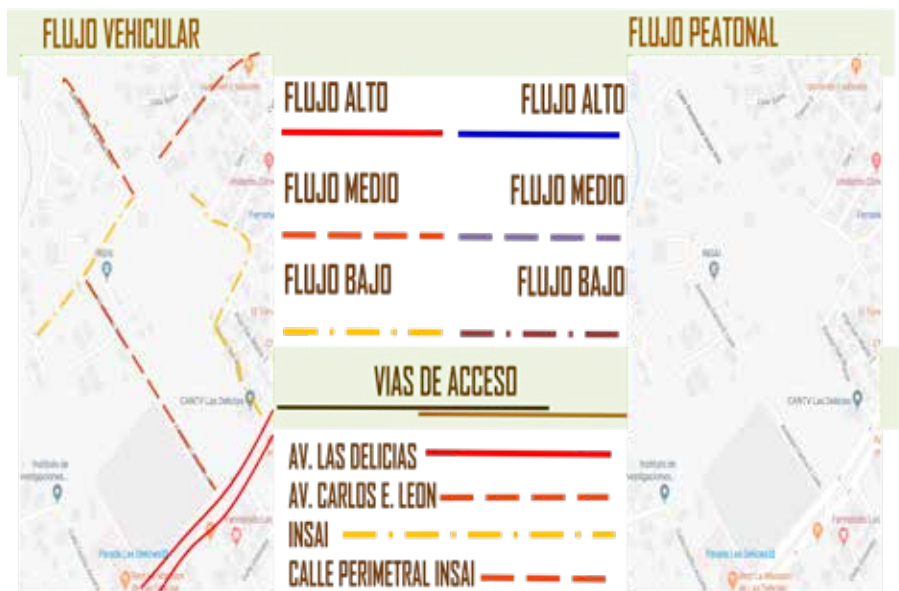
FLUJO VEHICULAR

FLUJO PEATONAL

FLUJO ALTO

FLUJO ALTO

FLUJO MEDIO

FLUJO MEDIO

FLUJO BAJO

FLUJO BAJO

VIAS DE ACCESO

AV. LAS DELICIAS

AV. CARLOS E. LEON

INSAI

CALLE PERIMETRAL INSAI

CANTV Las Delicias

CANTV Las Delicias

INSAI

INSAI

Instituto de Investigaciones

Instituto de Investigaciones

Parada Las Delicias

Parada Las Delicias